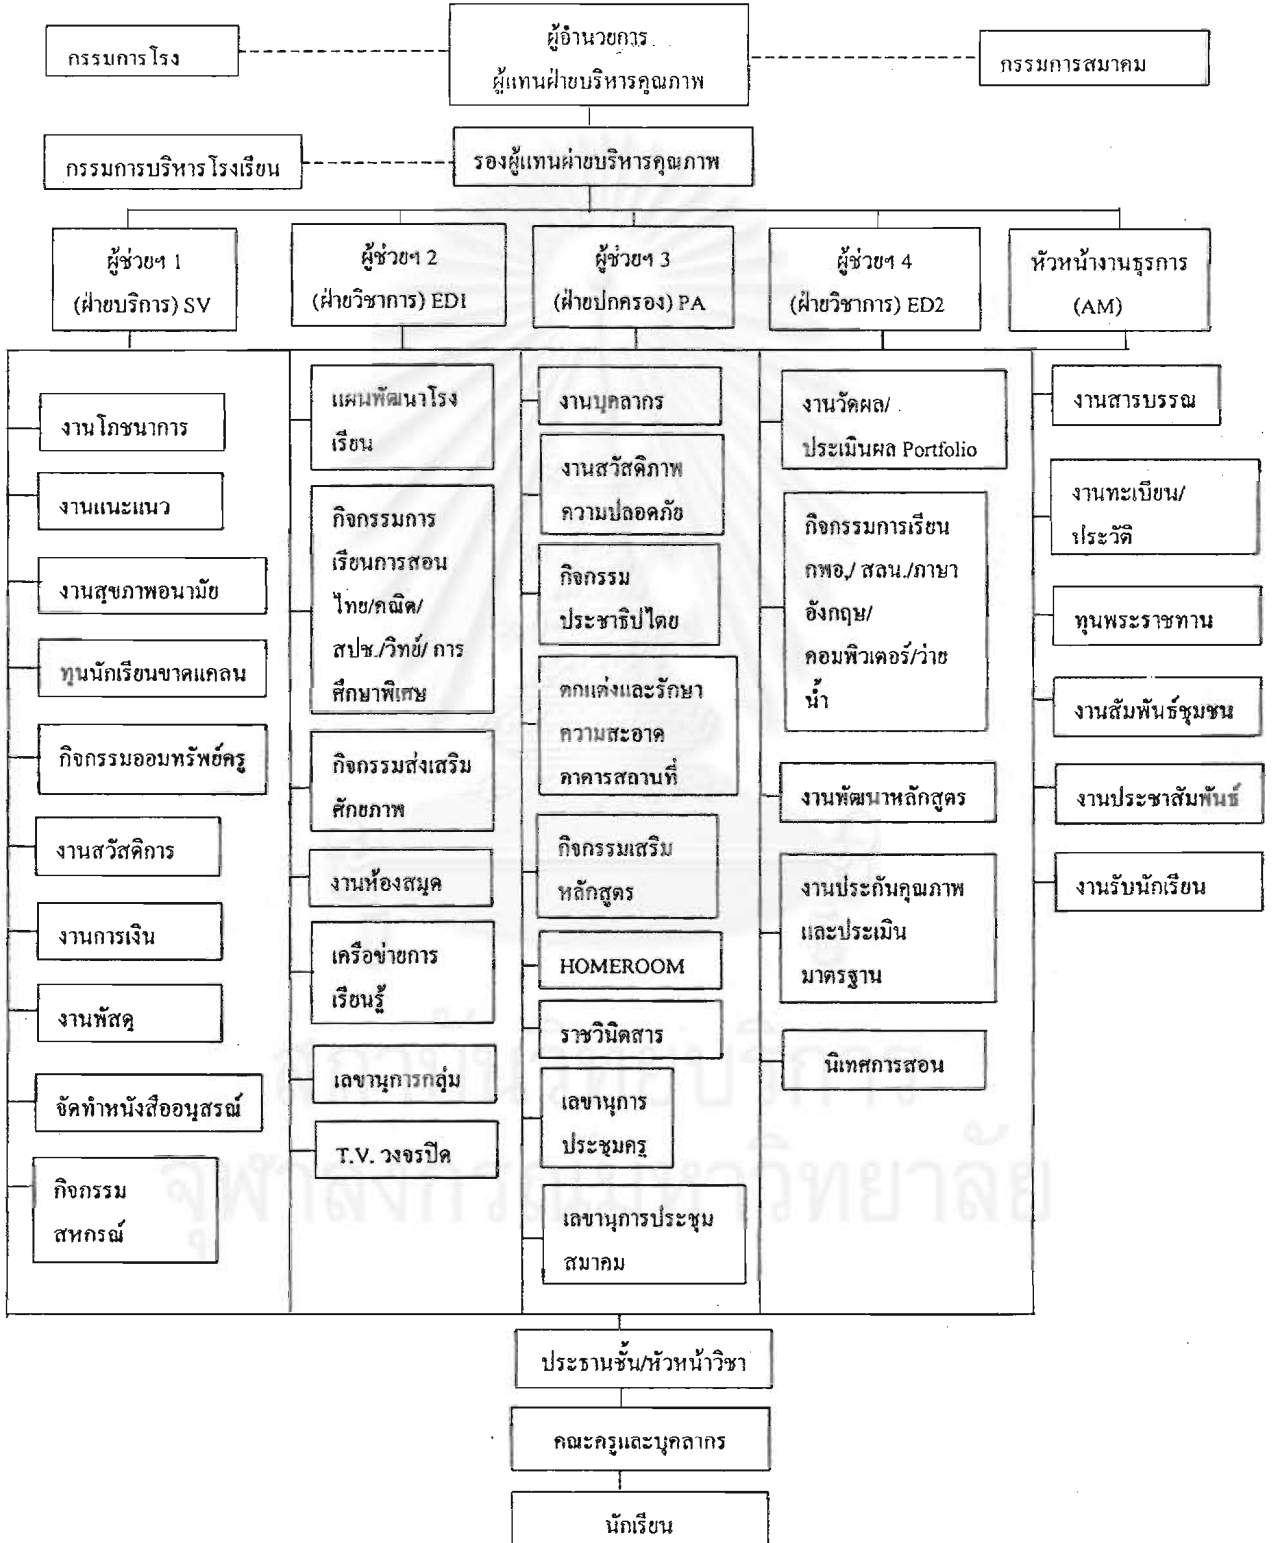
ผู้อำนวยการ
ผู้แทนฝ่ายบริหารคุณภาพ

กรรมการโรง

กรรมการสมาคม

กรรมการบริหารโรงเรียน

รองผู้แทนฝ่ายบริหารคุณภาพ

ผู้ช่วยฯ 1
(ฝ่ายบริการ) SV

ผู้ช่วยฯ 2
(ฝ่ายวิชาการ) ED1

ผู้ช่วยฯ 3
(ฝ่ายปกครอง) PA

ผู้ช่วยฯ 4
(ฝ่ายวิชาการ) ED2

หัวหน้างานธุรการ
(AM)

งานโภชนาการ

งานแนะแนว

งานสุขภาพอนามัย

ทุนนักเรียนขาดแคลน

กิจกรรมออมทรัพย์ครู

งานสวัสดิการ

งานการเงิน

งานพัสดุ

จัดทำหนังสืออนุสรณ์

กิจกรรม
สหกรณ์

แผนพัฒนาโรงเรียน

กิจกรรมการเรียนการสอน ไทย/คณิต/ สปช./วิทย์/ การศึกษาพิเศษ

กิจกรรมส่งเสริมศักยภาพ

งานห้องสมุด

เครือข่ายการเรียนรู้

เลขานุการกลุ่ม

T.V. วงจรปิด

งานบุคลากร

งานสวัสดิภาพ ความปลอดภัย

กิจกรรม ประชาธิปไตย

ตกแต่งและรักษาความสะอาด อาคารสถานที่

กิจกรรมเสริมหลักสูตร

HOMEROOM

ราชวินิตสาร

เลขานุการ ประชุมครู

เลขานุการประชุม สมาคม

งานวัดผล/ ประเมินผล Portfolio

กิจกรรมการเรียน กพอ./ สลน./ภาษาอังกฤษ/ คอมพิวเตอร์/ว่ายน้ำ

งานพัฒนาหลักสูตร

งานประกันคุณภาพ และประเมิน มาตรฐาน

นิเทศการสอน

งานสารบรรณ

งานทะเบียน/ ประวัติ

ทุนพระราชทาน

งานสัมพันธ์ชุมชน

งานประชาสัมพันธ์

งานรับนักเรียน

ประธานชั้น/หัวหน้าวิชา

คณะครูและบุคลากร

นักเรียน

สถาบันวิทยบริการ
จุฬาลงกรณ์มหาวิทยาลัย